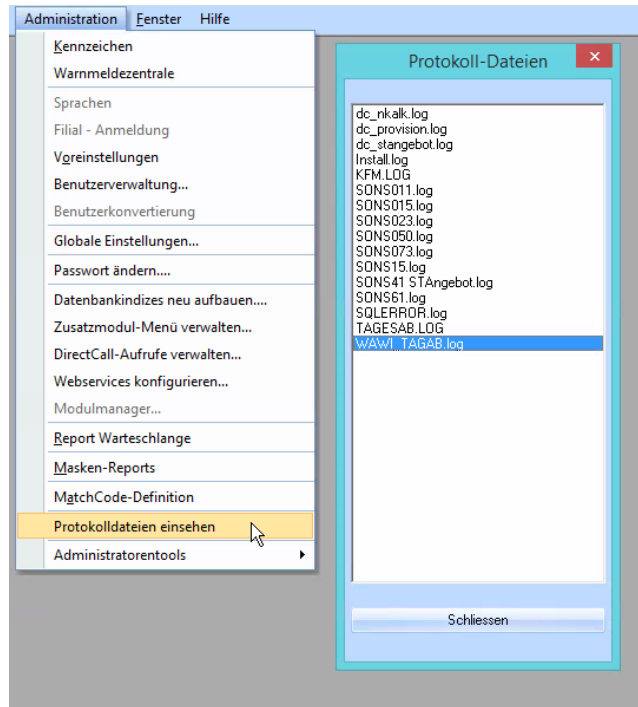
Administration Fenster Hilfe

Kennzeichen
Warnmeldezentrale
Sprachen
Filial - Anmeldung
Voreinstellungen
Benutzerverwaltung...
Benutzerkonvertierung
Globale Einstellungen...
Passwort ändern....
Datenbankindizes neu aufbauen....
Zusatzmodul-Menü verwalten...
DirectCall-Aufrufe verwalten...
Webservices konfigurieren...
Modulmanager...
Report Warteschlange
Masken-Reports
MatchCode-Definition
Protokolldateien einsehen
Administratorentools

Protokoll-Dateien

dc_nkalk.log
dc_provision.log
dc_stangebot.log
Install.log
KFM.LOG
SONS011.log
SONS015.log
SONS023.log
SONS050.log
SONS073.log
SONS15.log
SONS41 STAngebot.log
SONS61.log
SQLERROR.log
TAGESAB.LOG
WAWI_TAGAB.log

Schliessen